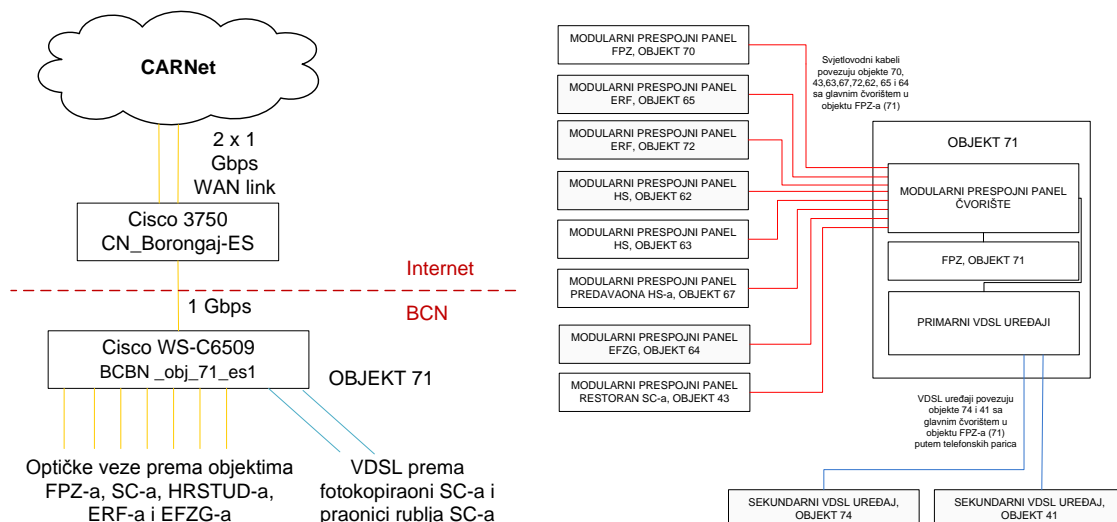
CARNet

2 x 1 Gbps WAN link

Cisco 3750
CN_Borongaj-ES

Internet

1 Gbps

BCN

Cisco WS-C6509
BCBN _obj_71_es1

OBJEKT 71

Optičke veze prema objektima FPZ-a, SC-a, HRSTUD-a, ERF-a i EFZG-a

VDSL prema fotokopiraoni SC-a i praonici rublja SC-a

MODULARNI PRESPOJNI PANEL FPZ, OBJEKT 70

Svjetlovodni kabeli povezuju objekte 70, 43,63,67,72,62, 65 i 64 sa glavnim čvorištem u objektu FPZ-a (71)

MODULARNI PRESPOJNI PANEL ERF, OBJEKT 65

MODULARNI PRESPOJNI PANEL ERF, OBJEKT 72

OBJEKT 71

MODULARNI PRESPOJNI PANEL HS, OBJEKT 62

MODULARNI PRESPOJNI PANEL ČVORIŠTE

MODULARNI PRESPOJNI PANEL HS, OBJEKT 63

FPZ, OBJEKT 71

MODULARNI PRESPOJNI PANEL PREDAVAONA HS-a, OBJEKT 67

PRIMARNI VDSL UREĐAJI

MODULARNI PRESPOJNI PANEL EFZG, OBJEKT 64

MODULARNI PRESPOJNI PANEL RESTORAN SC-a, OBJEKT 43

VDSL uređaji povezuju objekte 74 i 41 sa glavnim čvorištem u objektu FPZ-a (71) putem telefonskih parica

SEKUNDARNI VDSL UREĐAJ, OBJEKT 74

SEKUNDARNI VDSL UREĐAJ, OBJEKT 41